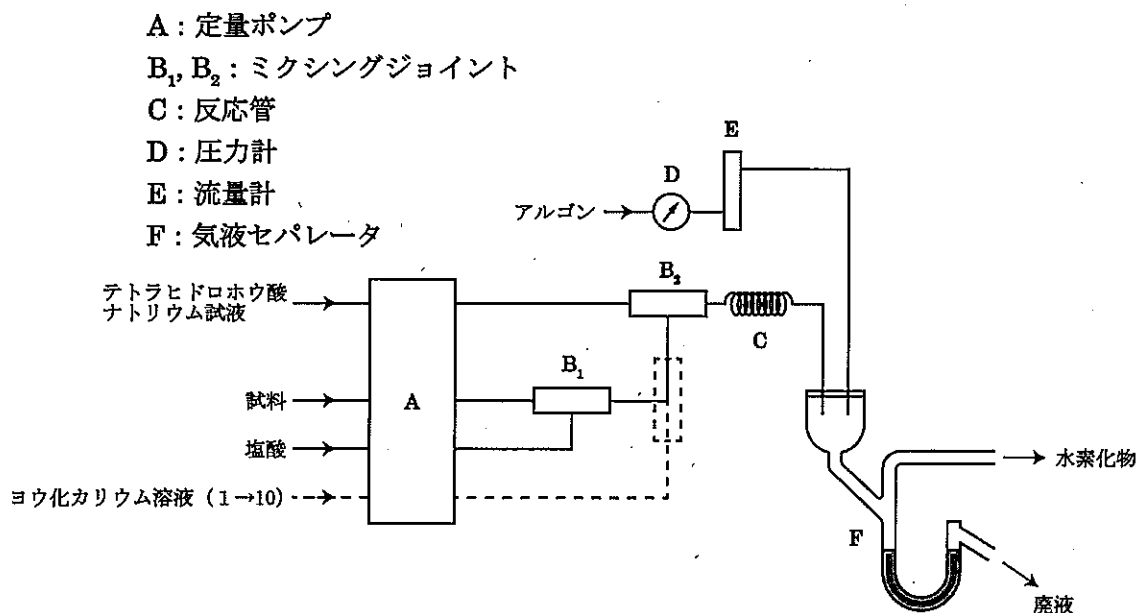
A：定量ポンプ
$B_1$, $B_2$：ミクシングジョイント
C：反応管
D：圧力計
E：流量計
F：気液セパレータ

E
D
アルゴン
テトラヒドロホウ酸ナトリウム試液
$B_2$
C
$B_1$
試料
A
塩酸
ヨウ化カリウム溶液（1→10）
水素化物
F
廃液